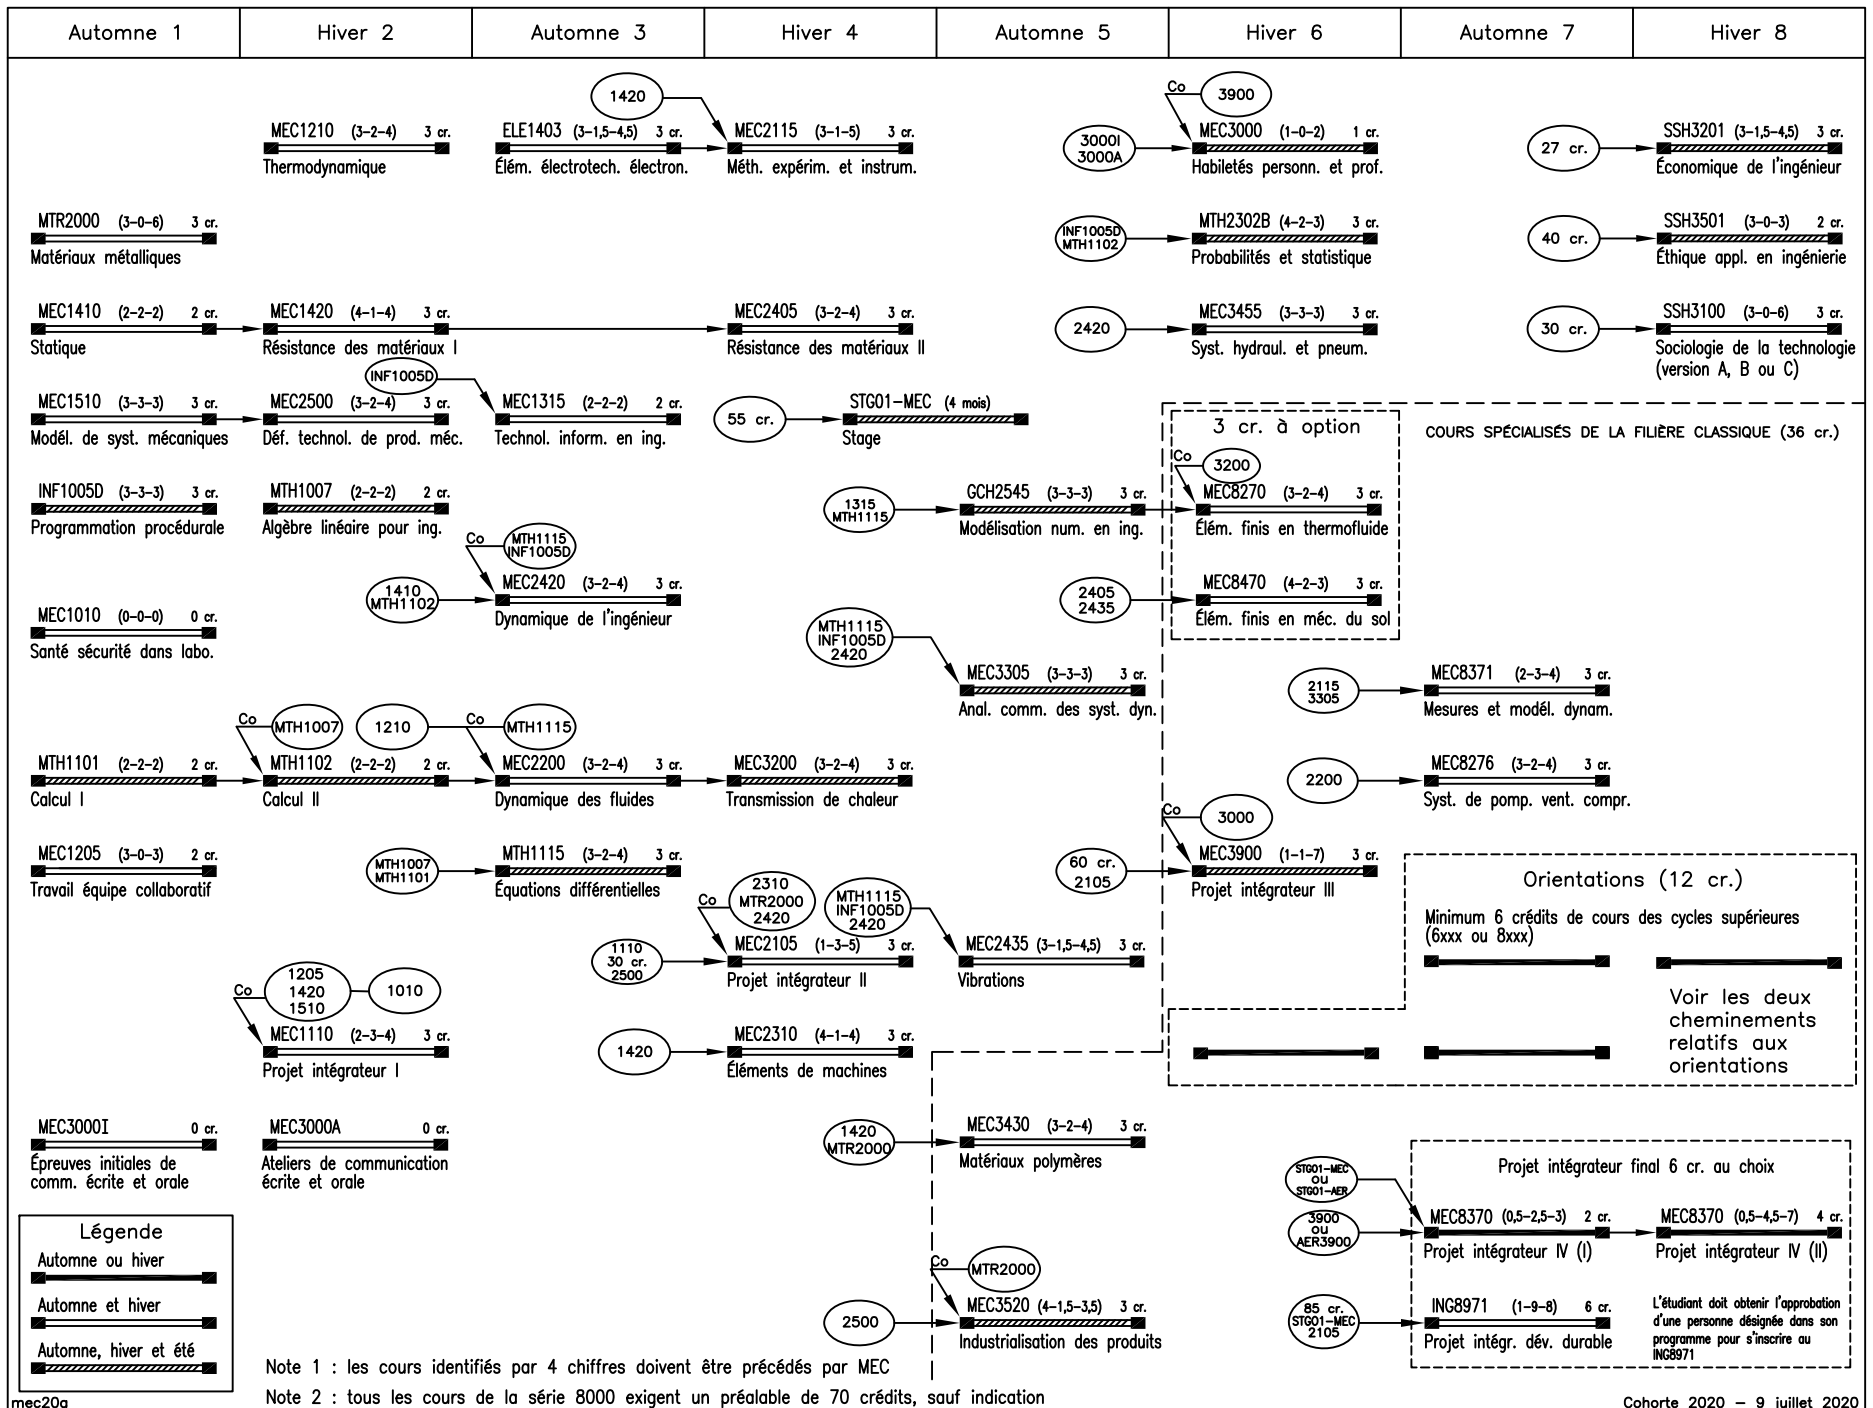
| Automne 1 | Hiver 2 | Automne 3 | Hiver 4 | Automne 5 | Hiver 6 | Automne 7 | Hiver 8 |
|---|---|---|---|---|---|---|---|

1420

Co 3900

MEC1210 (3-2-4) 3 cr.
Thermodynamique

ELE1403 (3-1,5-4,5) 3 cr.
Élém. électrotech. électron.

MEC2115 (3-1-5) 3 cr.
Méth. expérim. et instrum.

3000I 3000A

MEC3000 (1-0-2) 1 cr.
Habiletés personn. et prof.

27 cr.

SSH3201 (3-1,5-4,5) 3 cr.
Économique de l'ingénieur

MTR2000 (3-0-6) 3 cr.
Matériaux métalliques

INF1005D MTH1102

MTH2302B (4-2-3) 3 cr.
Probabilités et statistique

40 cr.

SSH3501 (3-0-3) 2 cr.
Éthique appl. en ingénierie

MEC1410 (2-2-2) 2 cr.
Statique

MEC1420 (4-1-4) 3 cr.
Résistance des matériaux I

MEC2405 (3-2-4) 3 cr.
Résistance des matériaux II

2420

MEC3455 (3-3-3) 3 cr.
Syst. hydraul. et pneum.

30 cr.

SSH3100 (3-0-6) 3 cr.
Sociologie de la technologie (version A, B ou C)

INF1005D

MEC1510 (3-3-3) 3 cr.
Modél. de syst. mécaniques

MEC2500 (3-2-4) 3 cr.
Déf. technol. de prod. méc.

MEC1315 (2-2-2) 2 cr.
Technol. inform. en ing.

55 cr.

STG01-MEC (4 mois)
Stage

3 cr. à option

COURS SPÉCIALISÉS DE LA FILIÈRE CLASSIQUE (36 cr.)

INF1005D (3-3-3) 3 cr.
Programmation procédurale

MTH1007 (2-2-2) 2 cr.
Algèbre linéaire pour ing.

1315 MTH1115

GCH2545 (3-3-3) 3 cr.
Modélisation num. en ing.

Co 3200

MEC8270 (3-2-4) 3 cr.
Élém. finis en thermofluide

Co MTH1115 INF1005D

1410 MTH1102

MEC2420 (3-2-4) 3 cr.
Dynamique de l'ingénieur

2405 2435

MEC8470 (4-2-3) 3 cr.
Élém. finis en méc. du sol

MEC1010 (0-0-0) 0 cr.
Santé sécurité dans labo.

MTH1115 INF1005D 2420

MEC3305 (3-3-3) 3 cr.
Anal. comm. des syst. dyn.

2115 3305

MEC8371 (2-3-4) 3 cr.
Mesures et modél. dynam.

Co MTH1007

1210

Co MTH1115

MTH1101 (2-2-2) 2 cr.
Calcul I

MTH1102 (2-2-2) 2 cr.
Calcul II

MEC2200 (3-2-4) 3 cr.
Dynamique des fluides

MEC3200 (3-2-4) 3 cr.
Transmission de chaleur

2200

MEC8276 (3-2-4) 3 cr.
Syst. de pomp. vent. compr.

Co 3000

MEC1205 (3-0-3) 2 cr.
Travail équipe collaboratif

MTH1007 MTH1101

MTH1115 (3-2-4) 3 cr.
Équations différentielles

60 cr. 2105

MEC3900 (1-1-7) 3 cr.
Projet intégrateur III

Orientations (12 cr.)

Co 2310 MTR2000 2420

MTH1115 INF1005D 2420

Minimum 6 crédits de cours des cycles supérieures (6xxx ou 8xxx)

1110 30 cr. 2500

MEC2105 (1-3-5) 3 cr.
Projet intégrateur II

MEC2435 (3-1,5-4,5) 3 cr.
Vibrations

Co 1205 1420 1510

1010

Voir les deux cheminements relatifs aux orientations

MEC1110 (2-3-4) 3 cr.
Projet intégrateur I

1420

MEC2310 (4-1-4) 3 cr.
Éléments de machines

MEC3000I 0 cr.
Épreuves initiales de comm. écrite et orale

MEC3000A 0 cr.
Ateliers de communication écrite et orale

1420 MTR2000

MEC3430 (3-2-4) 3 cr.
Matériaux polymères

Projet intégrateur final 6 cr. au choix

STG01-MEC ou STG01-AER

3900 ou AER3900

MEC8370 (0,5-2,5-3) 2 cr.
Projet intégrateur IV (I)

MEC8370 (0,5-4,5-7) 4 cr.
Projet intégrateur IV (II)

Légende
Automne ou hiver
Automne et hiver
Automne, hiver et été

Co MTR2000

2500

MEC3520 (4-1,5-3,5) 3 cr.
Industrialisation des produits

85 cr. STG01-MEC 2105

ING8971 (1-9-8) 6 cr.
Projet intégr. dév. durable

L'étudiant doit obtenir l'approbation d'une personne désignée dans son programme pour s'inscrire au ING8971

Note 1 : les cours identifiés par 4 chiffres doivent être précédés par MEC

Note 2 : tous les cours de la série 8000 exigent un préalable de 70 crédits, sauf indication

mec20a

Cohorte 2020 – 9 juillet 2020